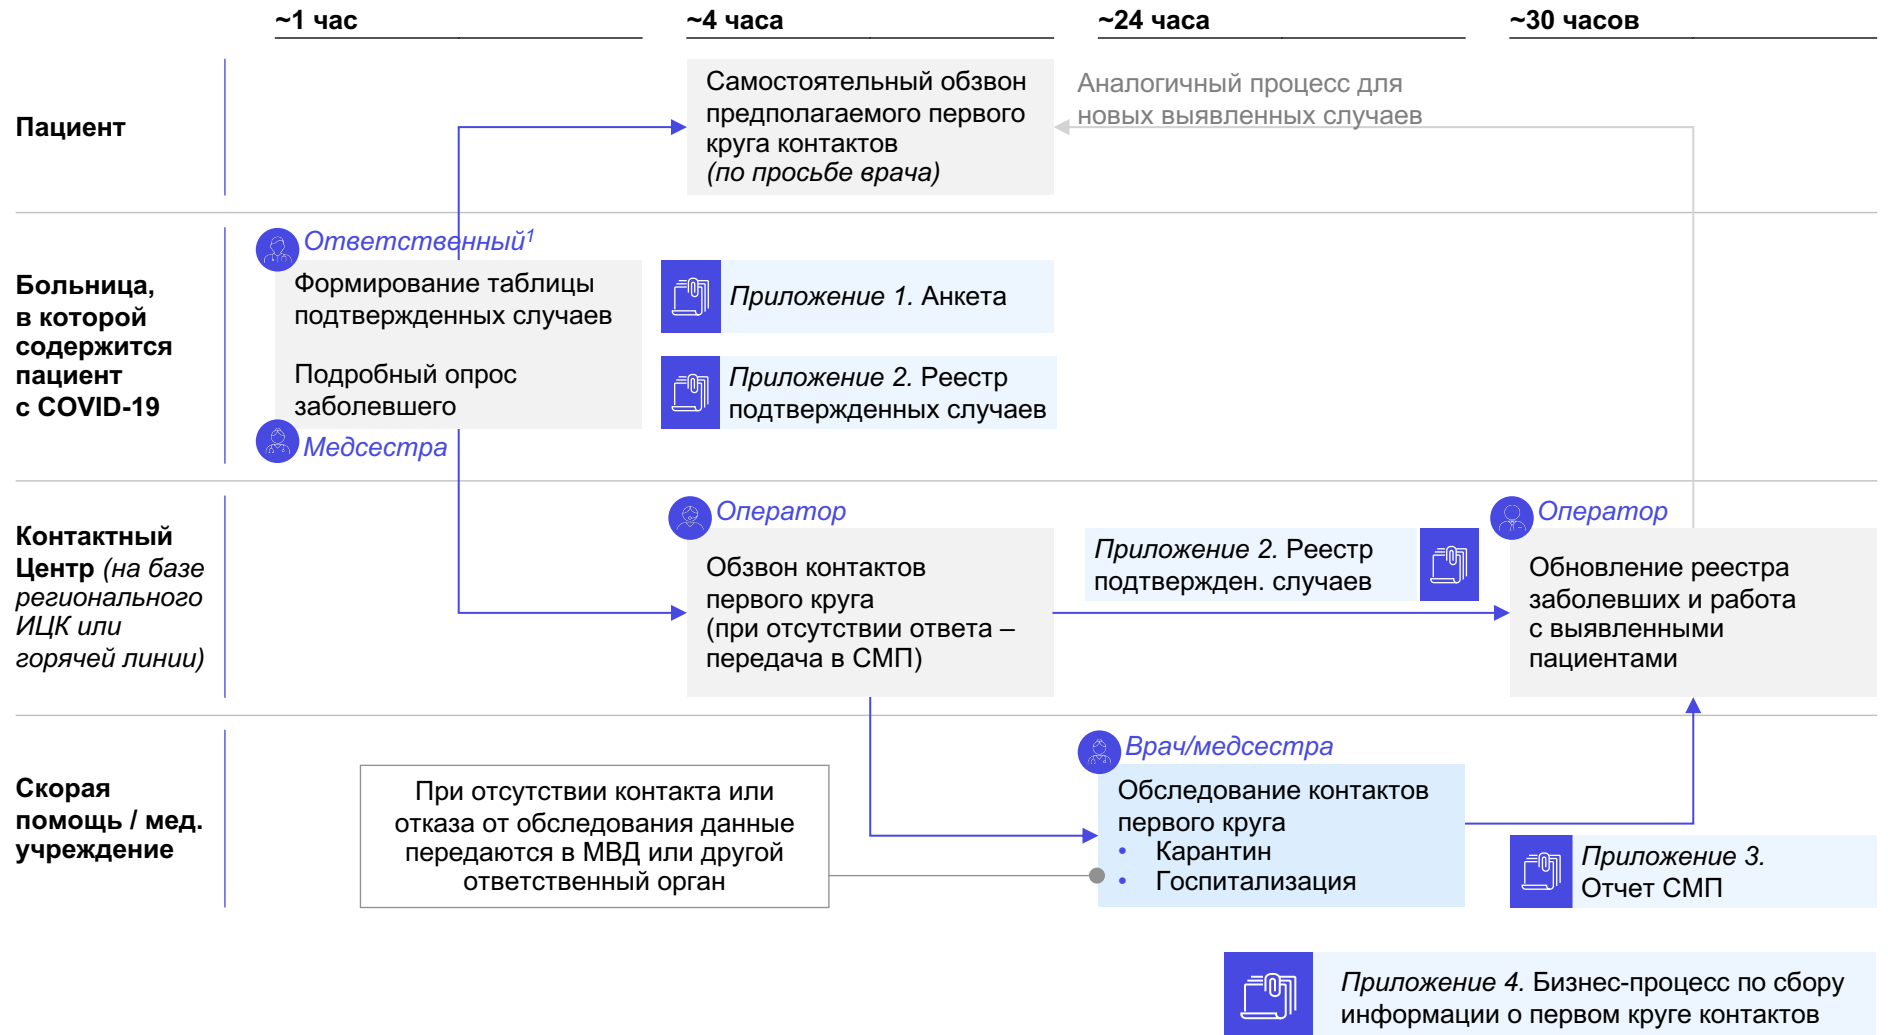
~1 час
~4 часа
~24 часа
~30 часов

Пациент

Самостоятельный обзвон предполагаемого первого круга контактов (по просьбе врача)

Аналогичный процесс для новых выявленных случаев

Больница, в которой содержится пациент с COVID-19

Ответственный$^1$

Формирование таблицы подтвержденных случаев

Подробный опрос заболевшего

Медсестра

Приложение 1. Анкета

Приложение 2. Реестр подтвержденных случаев

Контактный Центр (на базе регионального ИЦК или горячей линии)

Оператор

Обзвон контактов первого круга (при отсутствии ответа – передача в СМП)

Приложение 2. Реестр подтвержден. случаев

Оператор

Обновление реестра заболевших и работа с выявленными пациентами

Скорая помощь / мед. учреждение

При отсутствии контакта или отказа от обследования данные передаются в МВД или другой ответственный орган

Врач/медсестра

Обследование контактов первого круга
• Карантин
• Госпитализация

Приложение 3. Отчет СМП

Приложение 4. Бизнес-процесс по сбору информации о первом круге контактов